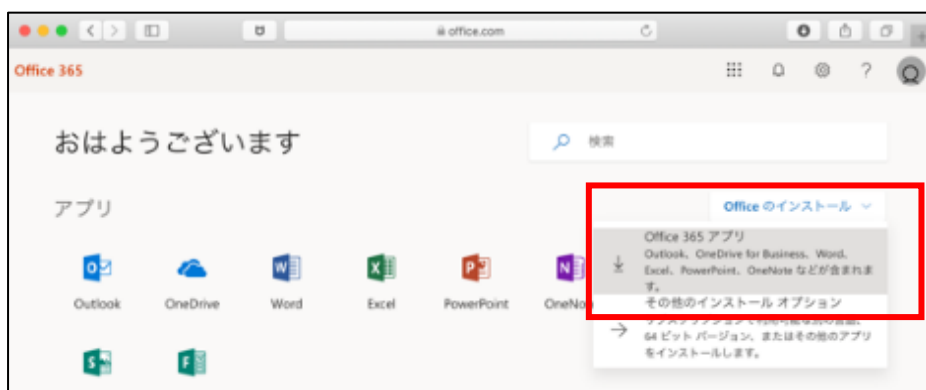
office.com

Office 365

おはようございます

検索

アプリ

Office のインストール

Outlook OneDrive Word Excel PowerPoint OneNo

Office 365 アプリ
Outlook、OneDrive for Business、Word、Excel、PowerPoint、OneNote などが含まれます。

その他のインストール オプション
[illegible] 64 ビット バージョン、またはその他のアプリをインストールします。